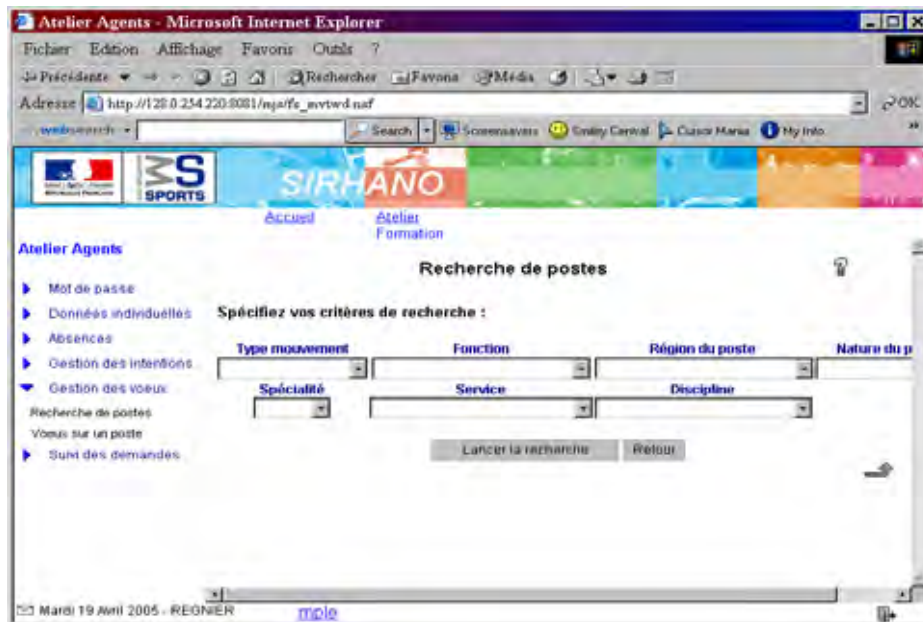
Atelier Agents - Microsoft Internet Explorer

Fichier Edition Affichage Favoris Outils ?

Précédente Rechercher Favoris Média

Adresse http://128.0.254.220:8081/mjs/fs_mvtwd.naf

OK

websearch Search Screensavers Smiley Central Cursor Mania My Info

SPORTS

SIRHANO

Accueil Atelier Formation

Atelier Agents

Mot de passe

Données individuelles

Absences

Gestion des intentions

Gestion des voeux

Recherche de postes

Voeux sur un poste

Suivi des demandes

Recherche de postes

Spécifiez vos critères de recherche :

Type mouvement

Fonction

Région du poste

Nature du p

Spécialité

Service

Discipline

Lancer la recherche

Retour

Mardi 19 Avril 2005 - REGNIER

mple